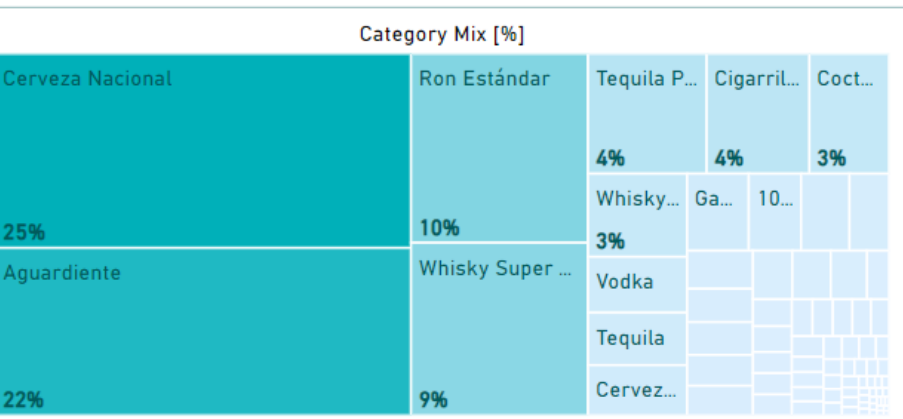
Category Mix [%]

Cerveza Nacional

25%

Aguardiente

22%

Ron Estándar

10%

Whisky Super ...

9%

Tequila P...

4%

Cigarril...

4%

Coct...

3%

Whisky...

3%

Ga...

10...

Vodka

Tequila

Cervez...